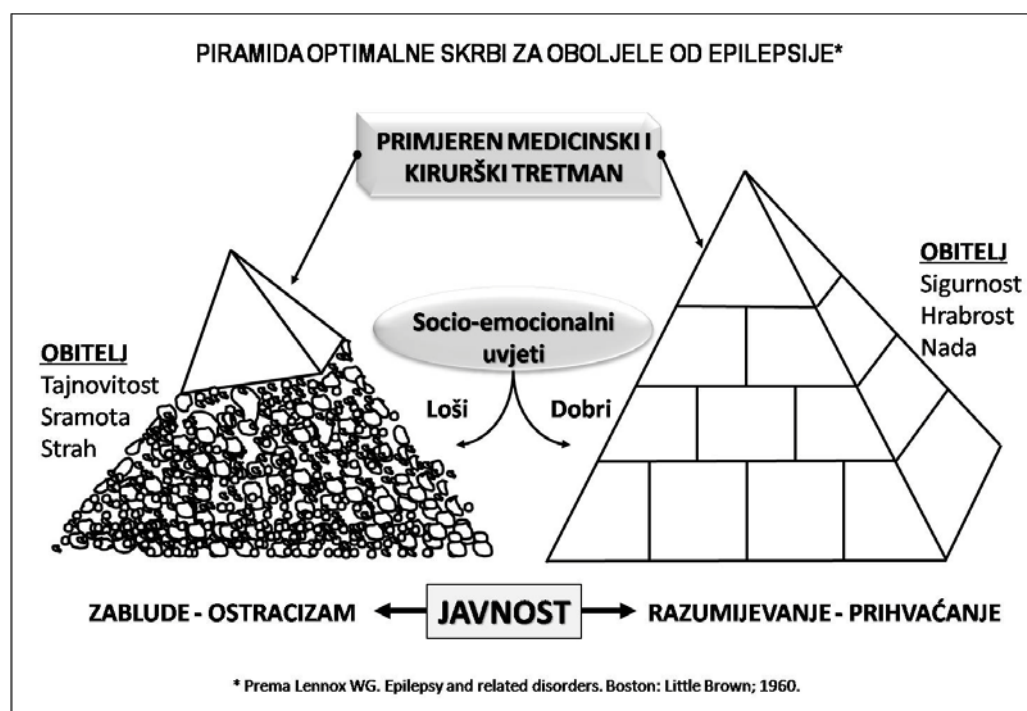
PIRAMIDA OPTIMALNE SKRBI ZA OBOLJELE OD EPILEPSIJE*

PRIMJEREN MEDICINSKI I KIRURŠKI TRETMAN

OBITELJ
Sigurnost
Hrabrost
Nada

Socio-emocionalni uvjeti

OBITELJ
Tajnovitost
Sramota
Strah

Loši

Dobri

ZABLUDE - OSTRACIZAM

JAVNOST

RAZUMIJEVANJE - PRIHVAĆANJE

* Prema Lennox WG. Epilepsy and related disorders. Boston: Little Brown; 1960.